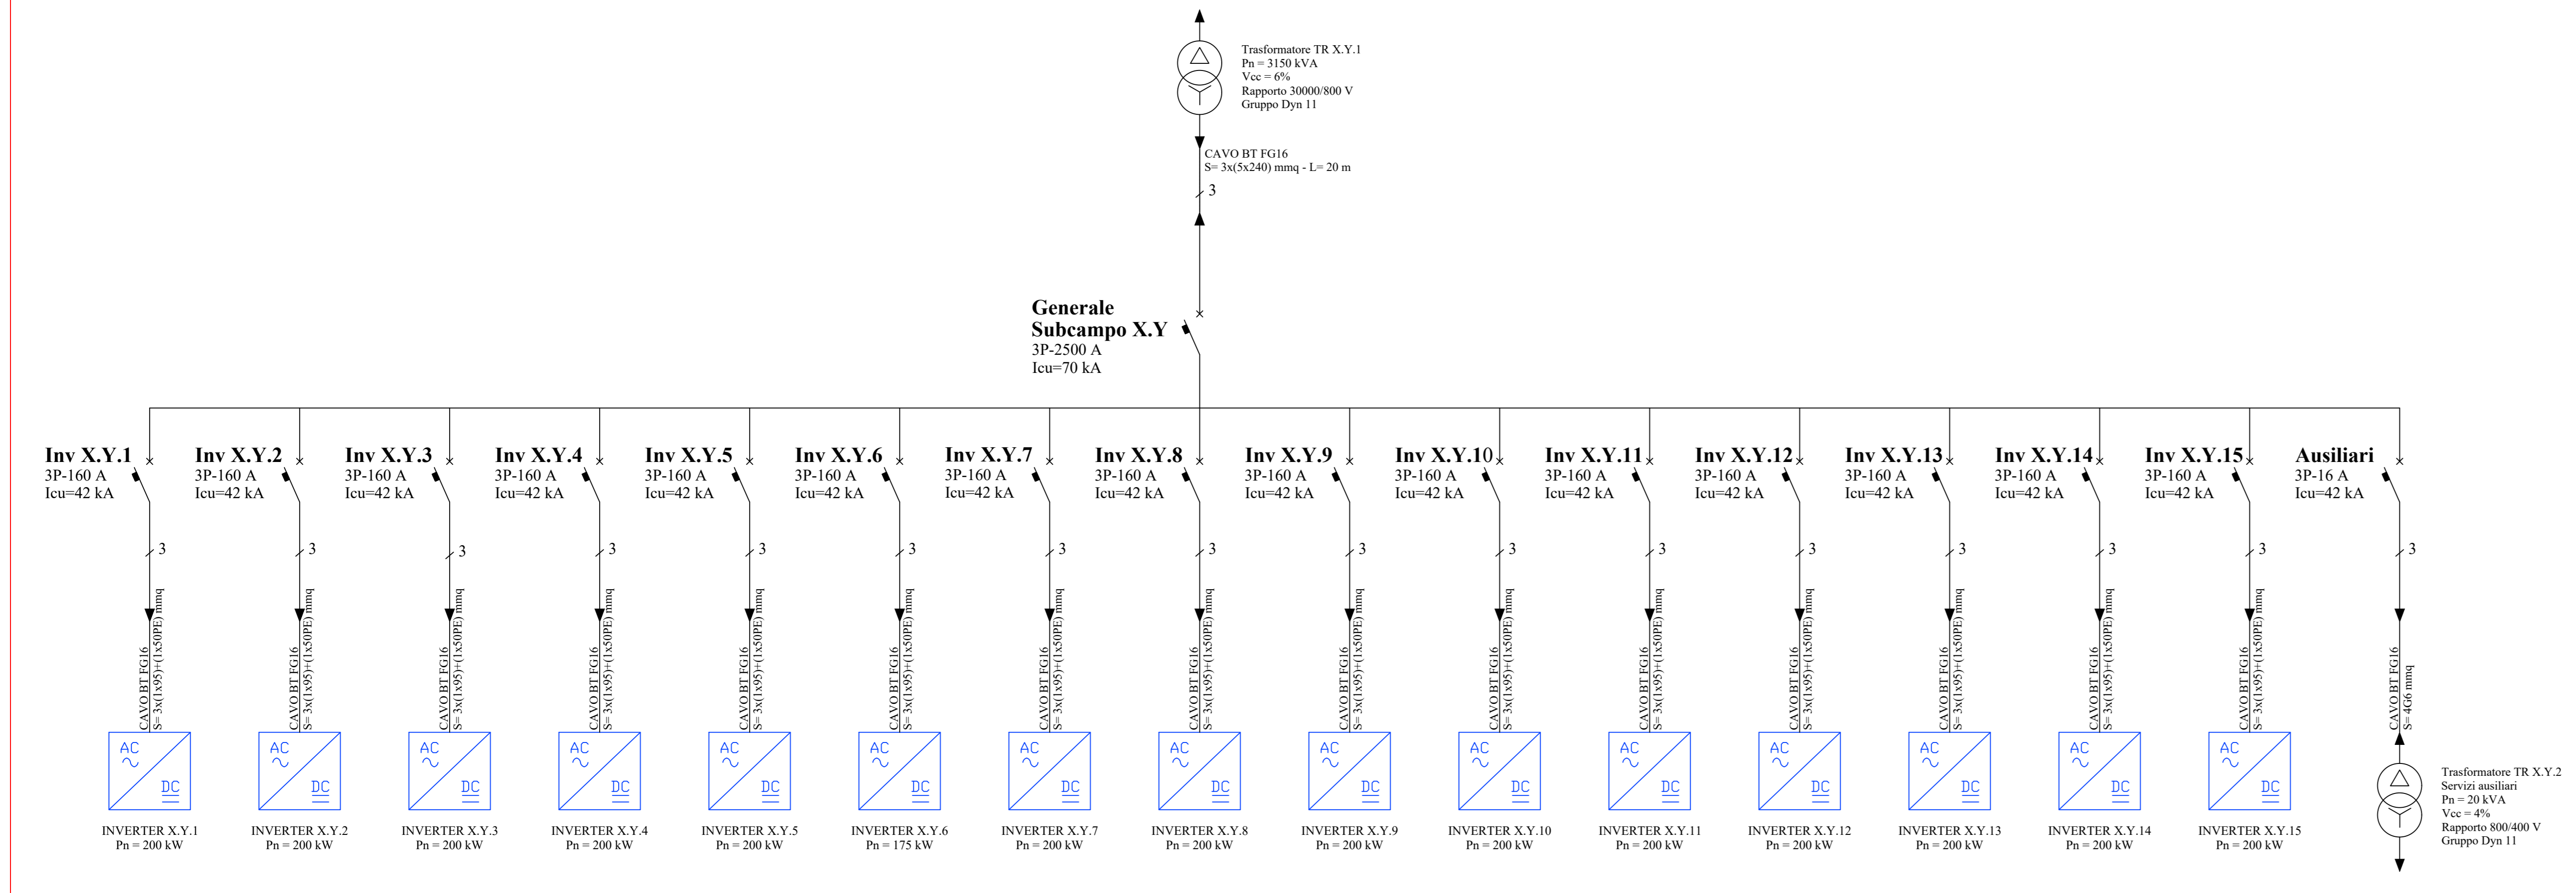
Trasformatore TR X.Y.1
Pn = 3150 kVA
Vcc = 6%
Rapporto 30000/800 V
Gruppo Dyn 11

CAVO BT FG16
S= 3x(5x240) mmq - L= 20 m

3

Generale
Subcampo X.Y
3P-2500 A
Icu=70 kA

Inv X.Y.1
3P-160 A
Icu=42 kA

Inv X.Y.2
3P-160 A
Icu=42 kA

Inv X.Y.3
3P-160 A
Icu=42 kA

Inv X.Y.4
3P-160 A
Icu=42 kA

Inv X.Y.5
3P-160 A
Icu=42 kA

Inv X.Y.6
3P-160 A
Icu=42 kA

Inv X.Y.7
3P-160 A
Icu=42 kA

Inv X.Y.8
3P-160 A
Icu=42 kA

Inv X.Y.9
3P-160 A
Icu=42 kA

Inv X.Y.10
3P-160 A
Icu=42 kA

Inv X.Y.11
3P-160 A
Icu=42 kA

Inv X.Y.12
3P-160 A
Icu=42 kA

Inv X.Y.13
3P-160 A
Icu=42 kA

Inv X.Y.14
3P-160 A
Icu=42 kA

Inv X.Y.15
3P-160 A
Icu=42 kA

Ausiliari
3P-16 A
Icu=42 kA

3 3 3 3 3 3 3 3 3 3 3 3 3 3 3 3

CAVO BT FG16
S= 3x(1x95)+(1x50PE) mmq
(×15)

CAVO BT FG16
S= 4G6 mmq

AC ~ DC (×15)

INVERTER X.Y.1
Pn = 200 kW

INVERTER X.Y.2
Pn = 200 kW

INVERTER X.Y.3
Pn = 200 kW

INVERTER X.Y.4
Pn = 200 kW

INVERTER X.Y.5
Pn = 200 kW

INVERTER X.Y.6
Pn = 175 kW

INVERTER X.Y.7
Pn = 200 kW

INVERTER X.Y.8
Pn = 200 kW

INVERTER X.Y.9
Pn = 200 kW

INVERTER X.Y.10
Pn = 200 kW

INVERTER X.Y.11
Pn = 200 kW

INVERTER X.Y.12
Pn = 200 kW

INVERTER X.Y.13
Pn = 200 kW

INVERTER X.Y.14
Pn = 200 kW

INVERTER X.Y.15
Pn = 200 kW

Trasformatore TR X.Y.2
Servizi ausiliari
Pn = 20 kVA
Vcc = 4%
Rapporto 800/400 V
Gruppo Dyn 11